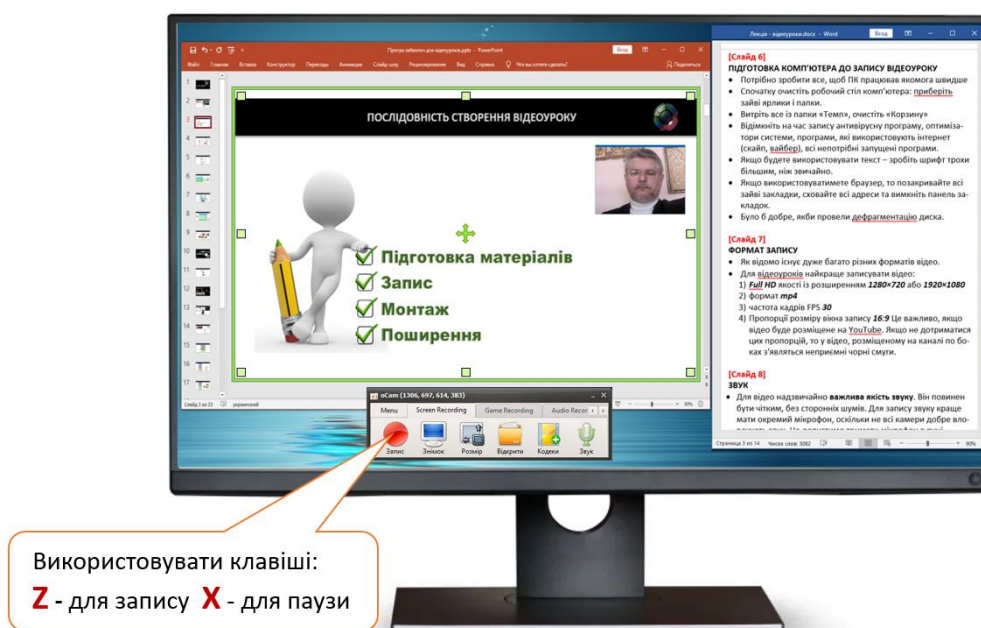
Прогук заболочені для відеоурока.pptx - PowerPoint

Вхід

Файл Главная Вставка Конструктор Переходи Анімація Слайд-шоу Рецензування Вид Справка Что вы хотите сделать? Поделиться

ПОСЛІДОВНІСТЬ СТВОРЕННЯ ВІДЕОУРОКУ

Підготовка матеріалів
Запис
Монтаж
Поширення

Слайд 3 из 23 українській

oCam (1306, 697, 614, 383)

Menu Screen Recording Game Recording Audio Recor

Запис Знімок Розмір Відкрити Кодеки Звук

Лекція - відеоуроки.docx - Word

Вхід

[Слайд 6]
ПІДГОТОВКА КОМП'ЮТЕРА ДО ЗАПИСУ ВІДЕОУРОКУ
• Потрібно зробити все, щоб ПК працював якомога швидше
• Спочатку очистіть робочий стіл комп'ютера: приберіть зайві ярлики і папки.
• Витріть все із папки «Темп», очистіть «Корзину»
• Відімкніть на час запису антивірусну програму, оптимізатори системи, програми, які використовують інтернет (скайп, вайбер), всі непотрібні запущені програми.
• Якщо будете використовувати текст – зробіть шрифт трохи більшим, ніж звичайно.
• Якщо використовуватимете браузер, то позакривайте всі зайві закладки, сховайте всі адреси та вимкніть панель закладок.
• Було б добре, якби провели дефрагментацію диска.

[Слайд 7]
ФОРМАТ ЗАПИСУ
• Як відомо існує дуже багато різних форматів відео.
• Для відеоуроків найкраще записувати відео:
1) Full HD якості із розширенням 1280×720 або 1920×1080
2) формат mp4
3) частота кадрів FPS 30
4) Пропорції розміру вікна запису 16:9 Це важливо, якщо відео буде розміщене на YouTube. Якщо не дотриматися цих пропорцій, то у відео, розміщеному на каналі по боках з'являться неприємні чорні смуги.

[Слайд 8]
ЗВУК
• Для відео надзвичайно важлива якість звуку. Він повинен бути чітким, без сторонніх шумів. Для запису звуку краще мати окремий мікрофон, оскільки не всі камери добре во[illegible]

Страница 3 из 14 Число слов: 3082

Використовувати клавіші:
Z - для запису X - для паузи